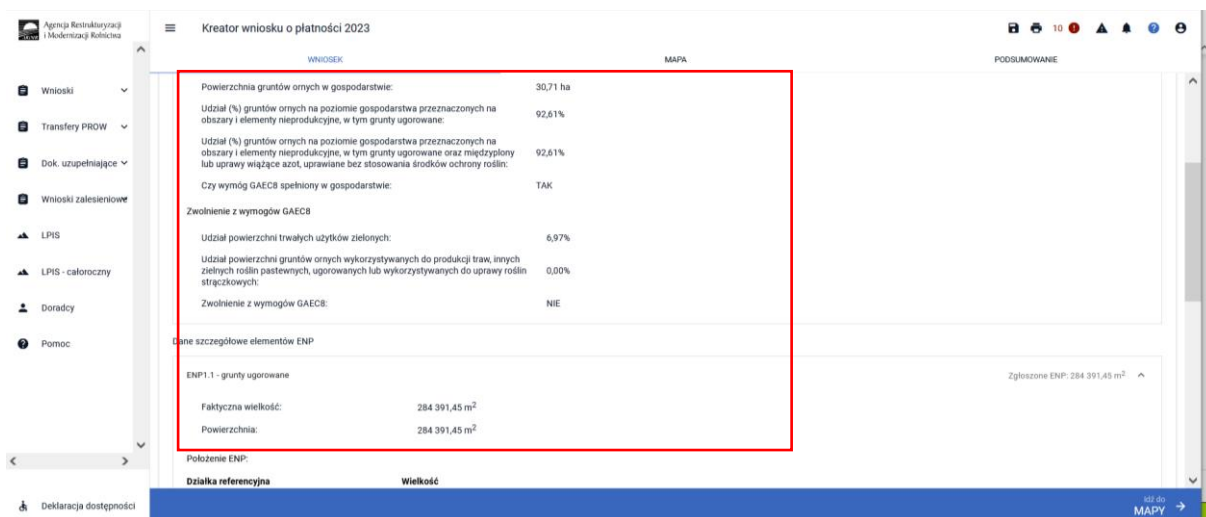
Agencja Restrukturyzacji i Modernizacji Rolnictwa

Kreator wniosku o płatności 2023

10

WNIOSEK
MAPA
PODSUMOWANIE

Wnioski
Transfery PROW
Dok. uzupełniające
Wnioski zalesieniowe
LPIS
LPIS - całoroczny
Doradcy
Pomoc

Deklaracja dostępności

Powierzchnia gruntów ornych w gospodarstwie: 30,71 ha

Udział (%) gruntów ornych na poziomie gospodarstwa przeznaczonych na obszary i elementy nieprodukcyjne, w tym grunty ugorowane: 92,61%

Udział (%) gruntów ornych na poziomie gospodarstwa przeznaczonych na obszary i elementy nieprodukcyjne, w tym grunty ugorowane oraz międzyplony lub uprawy wiążące azot, uprawiane bez stosowania środków ochrony roślin: 92,61%

Czy wymóg GAEC8 spełniony w gospodarstwie: TAK

Zwolnienie z wymogów GAEC8

Udział powierzchni trwałych użytków zielonych: 6,97%

Udział powierzchni gruntów ornych wykorzystywanych do produkcji traw, innych zielnych roślin pastewnych, ugorowanych lub wykorzystywanych do uprawy roślin strączkowych: 0,00%

Zwolnienie z wymogów GAEC8: NIE

Dane szczegółowe elementów ENP

ENP1.1 - grunty ugorowane

Zgłoszone ENP: 284 391,45 m$^2$

Faktyczna wielkość: 284 391,45 m$^2$

Powierzchnia: 284 391,45 m$^2$

Położenie ENP:

Działka referencyjna
Wielkość

Idź do
MAPY